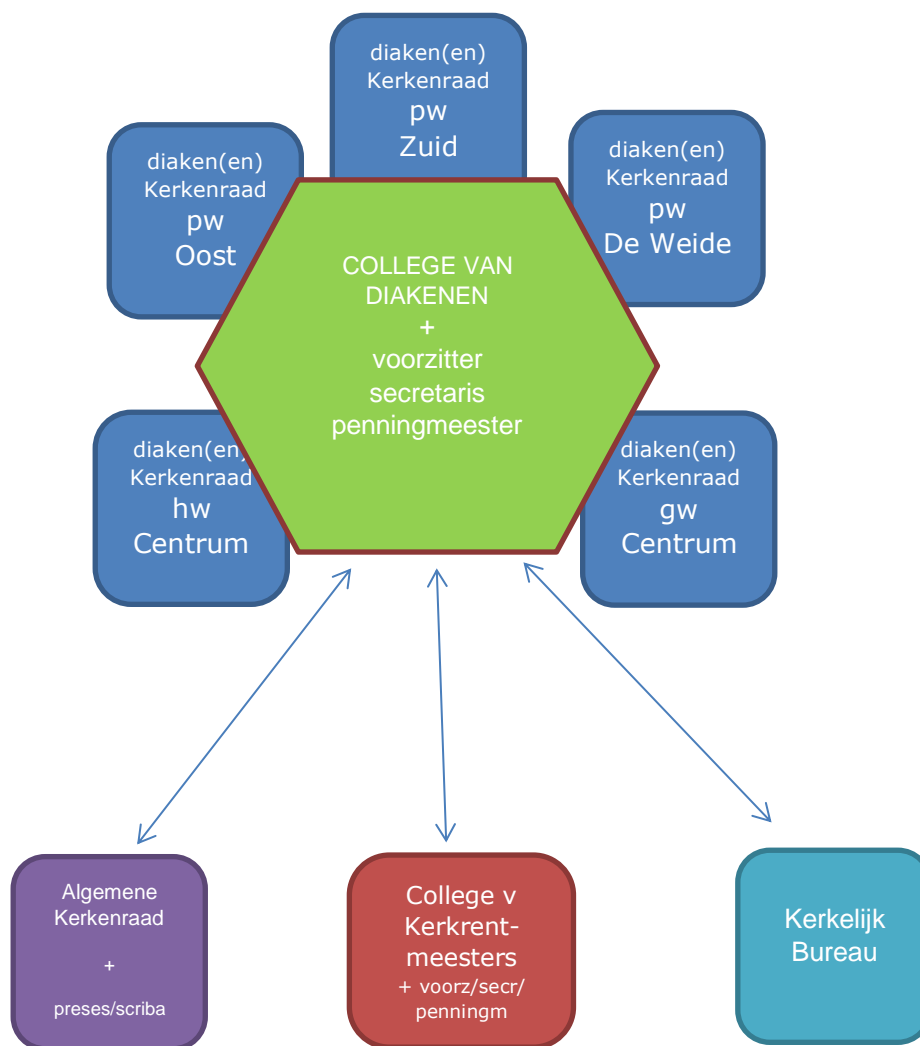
diaken(en)
Kerkenraad
pw
Zuid

diaken(en)
Kerkenraad
pw
Oost

diaken(en)
Kerkenraad
pw
De Weide

COLLEGE VAN DIAKENEN
+
voorzitter
secretaris
penningmeester

diaken(en)
Kerkenraad
hw
Centrum

diaken(en)
Kerkenraad
gw
Centrum

Algemene Kerkenraad
+
preses/scriba

College v Kerkrentmeesters
+ voorz/secr/penningm

Kerkelijk Bureau